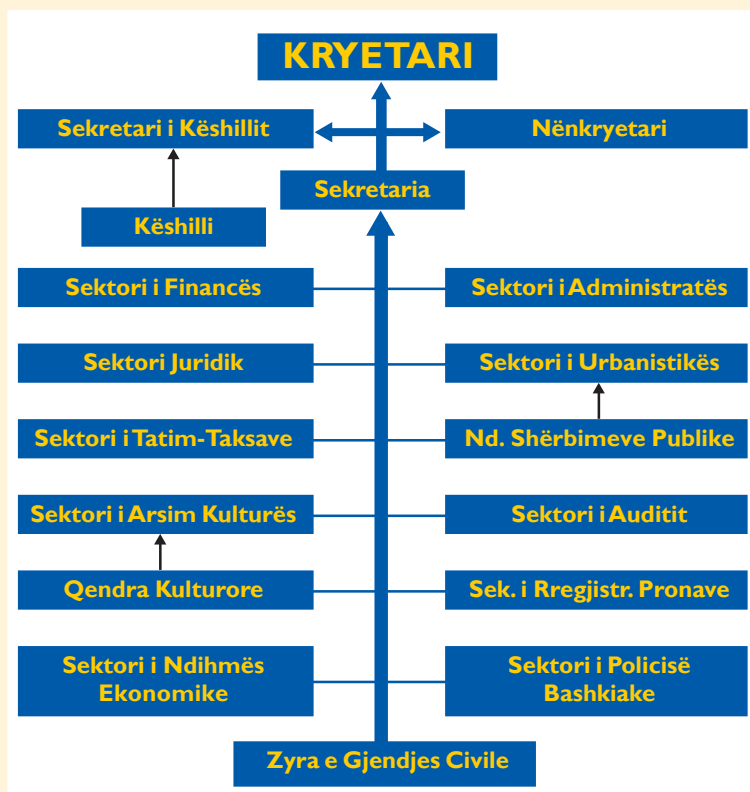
KRYETARI

Sekretari i Këshillit

Nënkryetari

Sekretaria

Këshilli

Sektori i Financës

Sektori i Administratës

Sektori Juridik

Sektori i Urbanistikës

Sektori i Tatim-Taksave

Nd. Shërbimeve Publike

Sektori i Arsim Kulturës

Sektori i Auditit

Qendra Kulturore

Sek. i Rregjistr. Pronave

Sektori i Ndihmës Ekonomike

Sektori i Policisë Bashkiake

Zyra e Gjendjes Civile